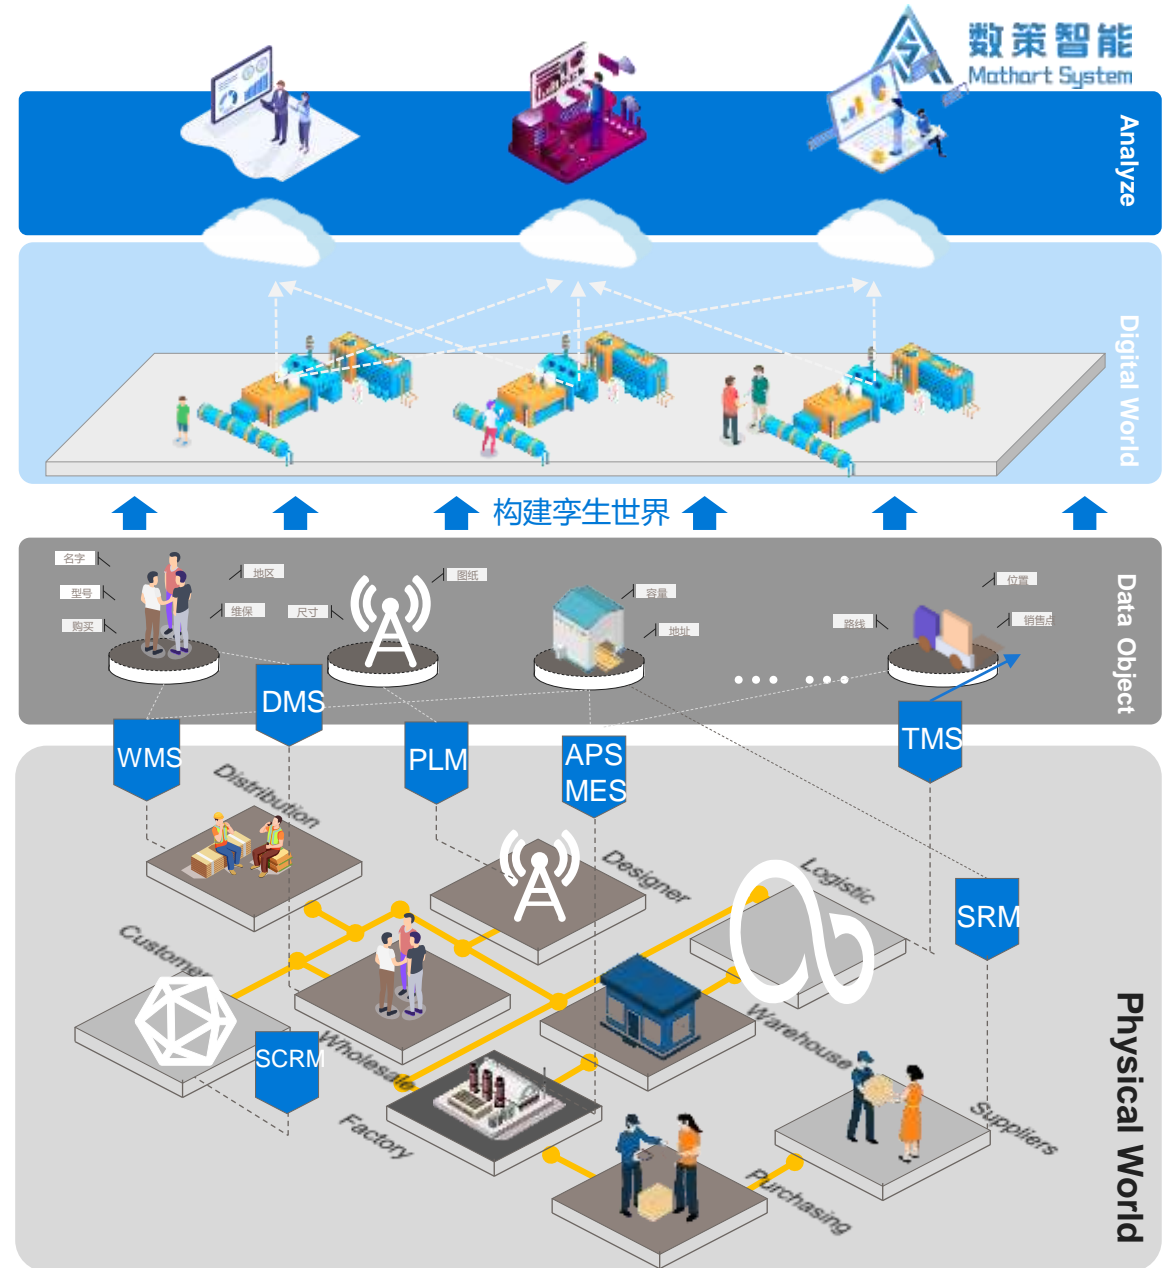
数策智能
Mathart System

Analyze

Digital World

构建孪生世界

Data Object

名字
型号
购买
地区
维保
尺寸
图纸
容量
地址
路线
位置
销售点

DMS
WMS
PLM
APS
MES
TMS
SRM
SCRM

Distribution
Designer
Logistic
Customer
Wholesale
Warehouse
Factory
Suppliers
Purchasing

Physical World